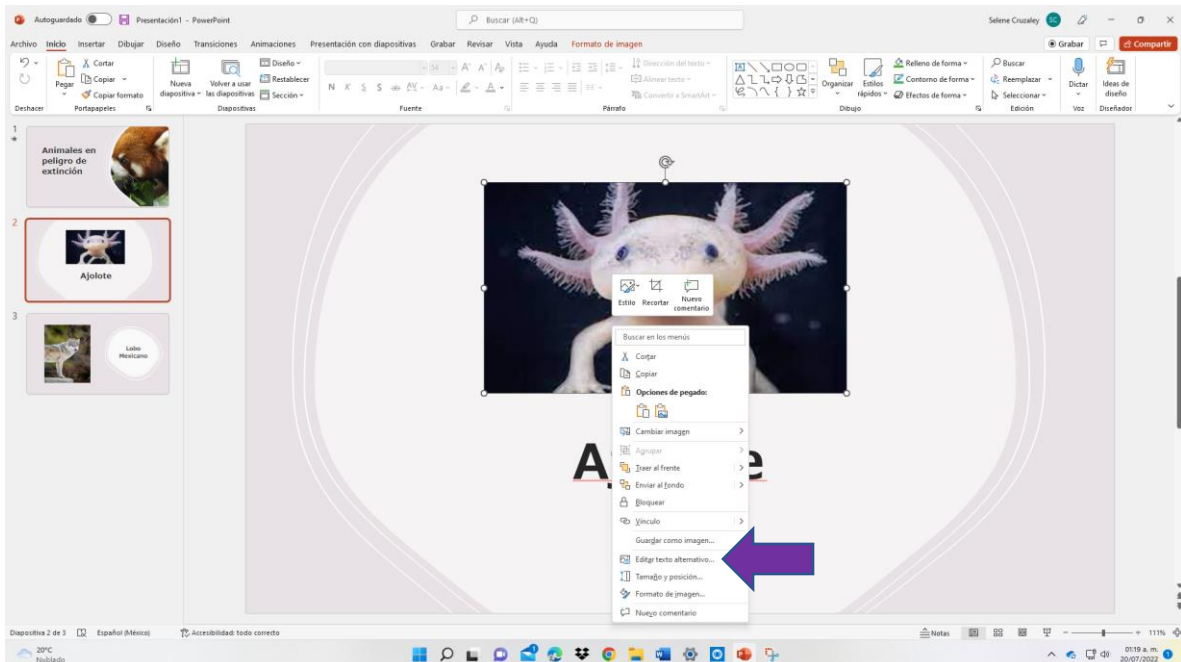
Autoguardado Presentación1 - PowerPoint Buscar (Alt+Q) Selene Cruzaley SC

Archivo Inicio Insertar Dibujar Diseño Transiciones Animaciones Presentación con diapositivas Grabar Revisar Vista Ayuda Formato de imagen Grabar Compartir

Deshacer Pegar Cortar Copiar Copiar formato Portapapeles Nueva diapositiva Volver a usar las diapositivas Diseño Restablecer Sección Diapositivas N K S S ab AV Aa A A Fuente Dirección del texto Alinear texto Convertir a SmartArt Párrafo Organizar Estilos rápidos Relleno de forma Contorno de forma Efectos de forma Dibujo Buscar Reemplazar Seleccionar Edición Dictar Voz Ideas de diseño Diseñador

1
Animales en peligro de extinción

2
Ajolote

3
Lobo Mexicano

Estilo Recortar Nuevo comentario

Buscar en los menús
Cortar
Copiar
Opciones de pegado:
Cambiar imagen
Agrupar
Traer al frente
Enviar al fondo
Bloquear
Vínculo
Guardar como imagen...
Editar texto alternativo...
Tamaño y posición...
Formato de imagen...
Nuevo comentario

A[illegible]e

Diapositiva 2 de 3 Español (México) Accesibilidad: todo correcto Notas 111%

20°C Nublado 01:19 a. m. 20/07/2022